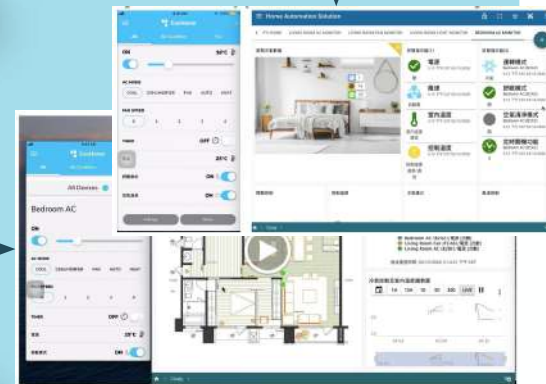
Coolmax

ON

AC MODE

COOL DEHUMIDIFIER FAN AUTO HEAT

FAN SPEED

TIMER OFF

Coolmax

All Devices

Bedroom AC

ON

AC MODE

COOL DEHUMIDIFIER FAN AUTO HEAT

TIMER OFF

ON

Home Automation Solution

BEDROOM AC MONITOR

電源

溫度

室內溫度

設定溫度

運轉模式

節能模式

空氣清淨模式

定時關機功能

1H 12H 1D 3D LIVE